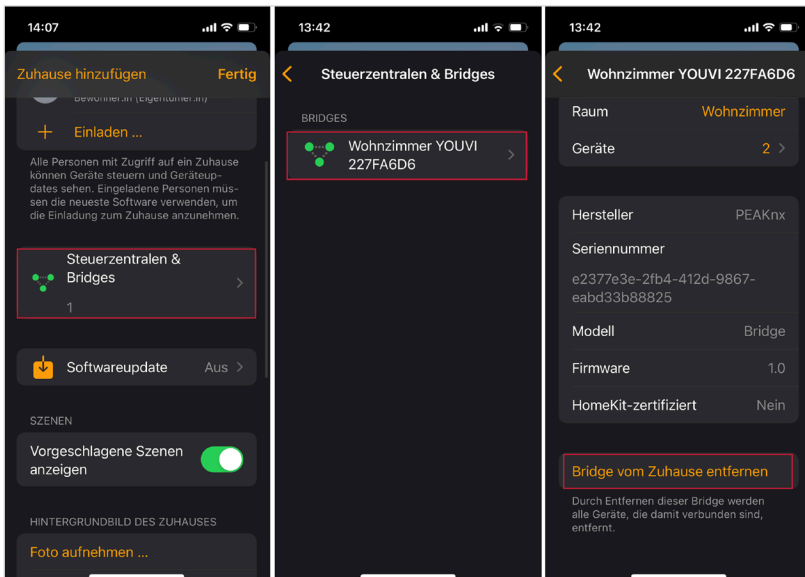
14:07

Zuhause hinzufügen Fertig

Bewohner:in (Eigentümer:in)

Einladen ...

Alle Personen mit Zugriff auf ein Zuhause können Geräte steuern und Geräteupdates sehen. Eingeladene Personen müssen die neueste Software verwenden, um die Einladung zum Zuhause anzunehmen.

Steuerzentralen & Bridges
1

Softwareupdate Aus

SZENEN

Vorgeschlagene Szenen anzeigen

HINTERGRUNDBILD DES ZUHAUSES

Foto aufnehmen ...

13:42

Steuerzentralen & Bridges

BRIDGES

Wohnzimmer YOUVI 227FA6D6

13:42

Wohnzimmer YOUVI 227FA6D6

Raum Wohnzimmer

Geräte 2

Hersteller PEAKnx

Seriennummer

e2377e3e-2fb4-412d-9867-eabd33b88825

Modell Bridge

Firmware 1.0

HomeKit-zertifiziert Nein

Bridge vom Zuhause entfernen

Durch Entfernen dieser Bridge werden alle Geräte, die damit verbunden sind, entfernt.